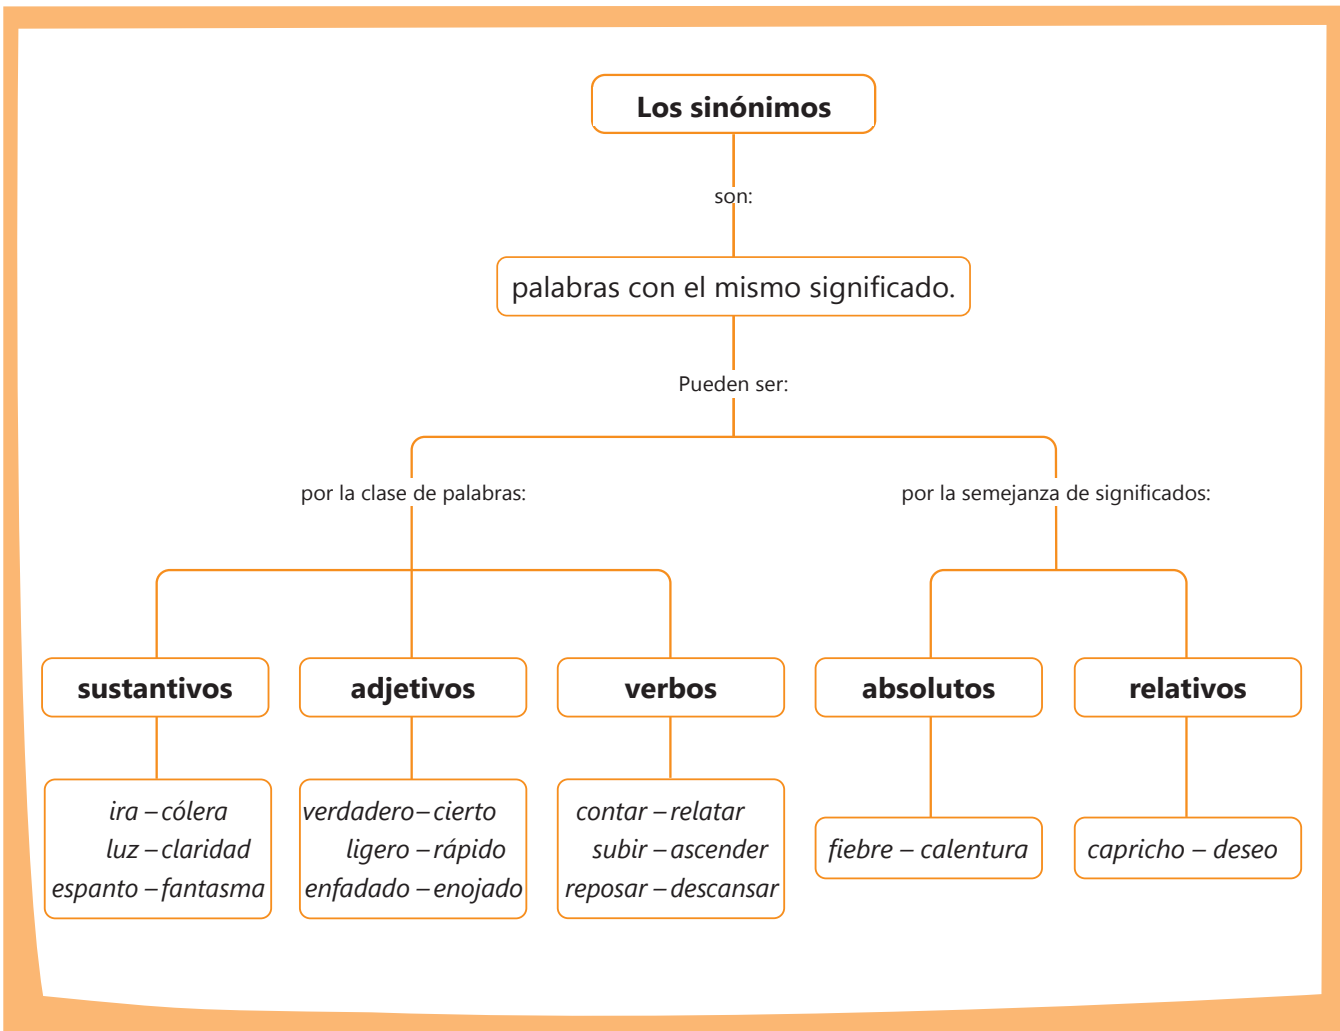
Los sinónimos

son:

palabras con el mismo significado.

Pueden ser:

por la clase de palabras:

por la semejanza de significados:

sustantivos

adjetivos

verbos

absolutos

relativos

ira – cólera
luz – claridad
espanto – fantasma

verdadero – cierto
ligero – rápido
enfadado – enojado

contar – relatar
subir – ascender
reposar – descansar

fiebre – calentura

capricho – deseo